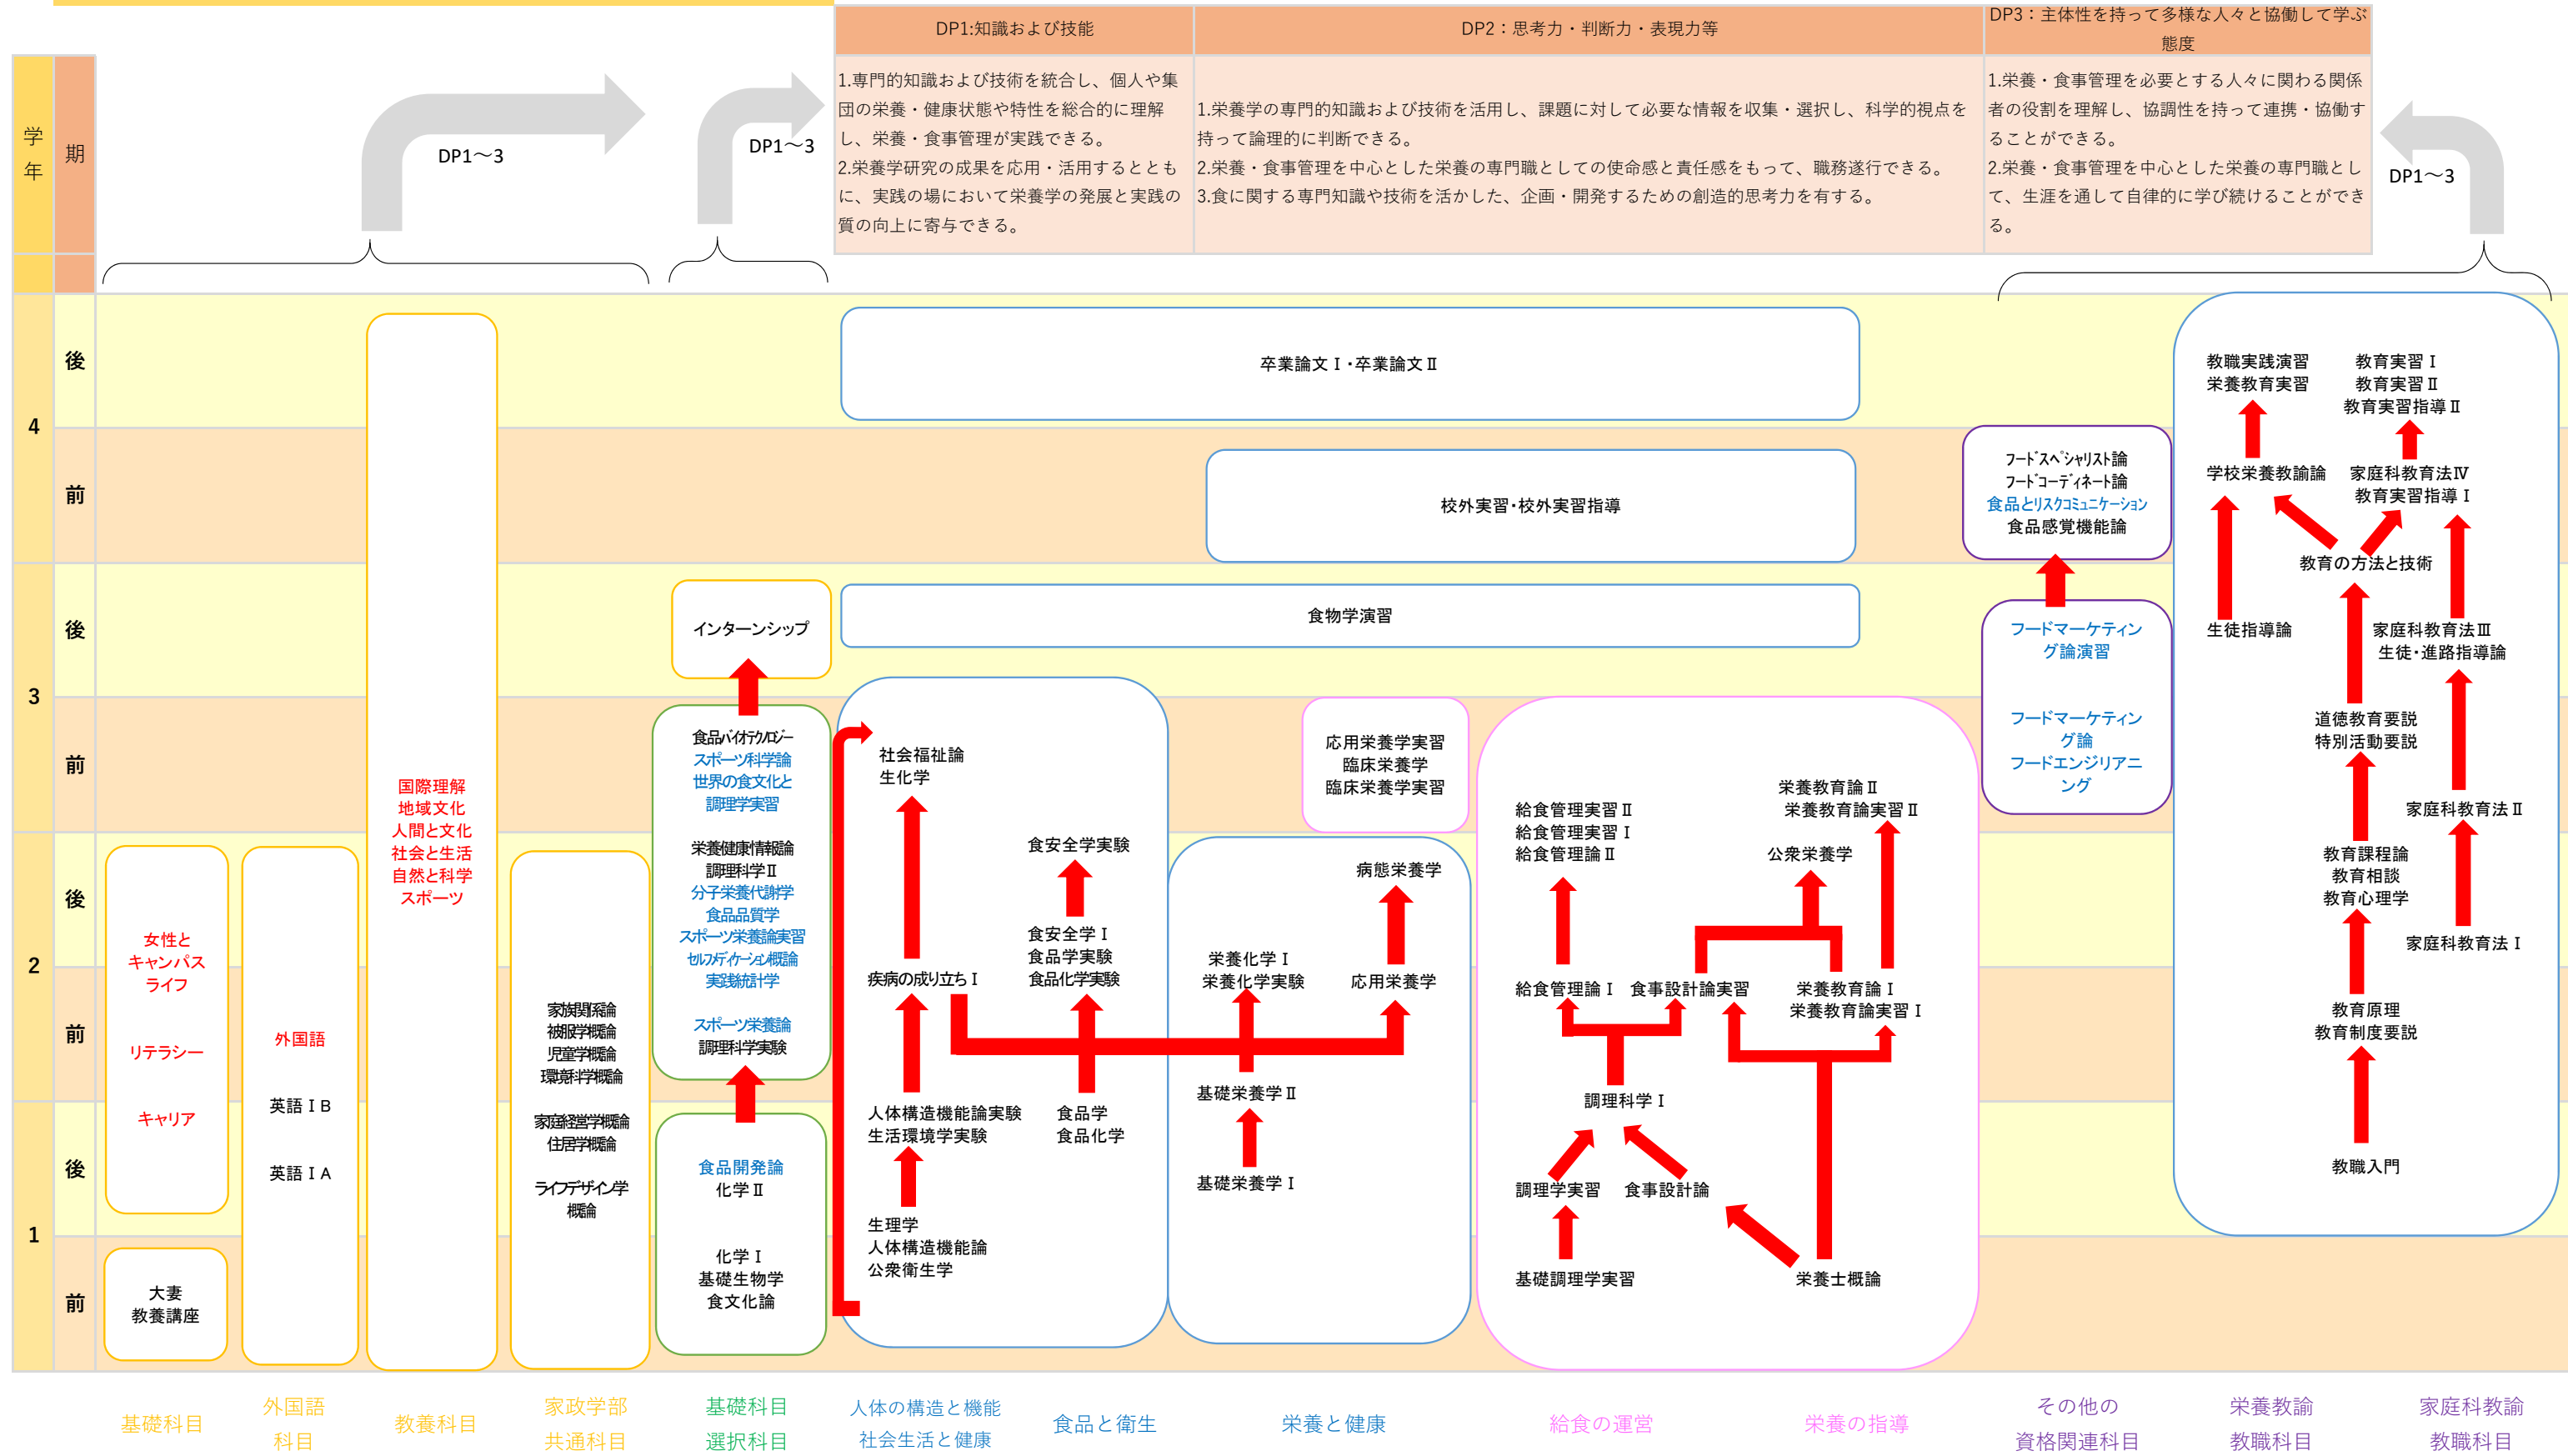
| DP1:知識および技能 | DP2：思考力・判断力・表現力等 | DP3：主体性を持って多様な人々と協働して学ぶ態度 |
|---|---|---|
| 1.専門的知識および技術を統合し、個人や集団の栄養・健康状態や特性を総合的に理解し、栄養・食事管理が実践できる。 2.栄養学研究の成果を応用・活用するとともに、実践の場において栄養学の発展と実践の質の向上に寄与できる。 | 1.栄養学の専門的知識および技術を活用し、課題に対して必要な情報を収集・選択し、科学的視点を持って論理的に判断できる。 2.栄養・食事管理を中心とした栄養の専門職としての使命感と責任感をもって、職務遂行できる。 3.食に関する専門知識や技術を活かした、企画・開発するための創造的思考力を有する。 | 1.栄養・食事管理を必要とする人々に関わる関係者の役割を理解し、協調性を持って連携・協働することができる。 2.栄養・食事管理を中心とした栄養の専門職として、生涯を通して自律的に学び続けることができる。 |

DP1～3
DP1～3
DP1～3

学年 期
4 後 前
3 後 前
2 後 前
1 後 前

卒業論文Ⅰ・卒業論文Ⅱ
校外実習・校外実習指導
食物学演習
インターンシップ

国際理解
地域文化
人間と文化
社会と生活
自然と科学
スポーツ

女性とキャンパスライフ
リテラシー
キャリア
大妻教養講座

外国語
英語ⅠB
英語ⅠA

家族関係論
被服学概論
児童学概論
環境科学概論
家政経営学概論
住居学概論
ライフデザイン学概論

食品バイオテクノロジー
スポーツ科学論
世界の食文化と調理学実習
栄養健康情報論
調理科学Ⅱ
分子栄養代謝学
食品品質学
スポーツ栄養論実習
セルフメディケーション概論
実践統計学
スポーツ栄養論
調理科学実験
食品開発論
化学Ⅱ
化学Ⅰ
基礎生物学
食文化論

社会福祉論
生化学
食安全学実験
疾病の成り立ちⅠ
食安全学Ⅰ
食品学実験
食品化学実験
人体構造機能論実験
生活環境学実験
食品学
食品化学
生理学
人体構造機能論
公衆衛生学

応用栄養学実習
臨床栄養学
臨床栄養学実習
病態栄養学
栄養化学Ⅰ
栄養化学実験
応用栄養学
基礎栄養学Ⅱ
基礎栄養学Ⅰ

給食管理実習Ⅱ
給食管理実習Ⅰ
給食管理論Ⅱ
栄養教育論Ⅱ
栄養教育論実習Ⅱ
公衆栄養学
給食管理論Ⅰ
食事設計実習
栄養教育論Ⅰ
栄養教育論実習Ⅰ
調理科学Ⅰ
調理学実習
食事設計論
基礎調理学実習
栄養士概論

フードスペシャリスト論
フードコーディネート論
食品とリスクコミュニケーション
食品感覚機能論
フードマーケティング論演習
フードマーケティング論
フードエンジリアニング

教職実践演習
栄養教育実習
教育実習Ⅰ
教育実習Ⅱ
教育実習指導Ⅱ
学校栄養教諭論
家庭科教育法Ⅳ
教育実習指導Ⅰ
教育の方法と技術
生徒指導論
家庭科教育法Ⅲ
生徒・進路指導論
道徳教育要説
特別活動要説
家庭科教育法Ⅱ
教育課程論
教育相談
教育心理学
家庭科教育法Ⅰ
教育原理
教育制度要説
教職入門

基礎科目
外国語科目
教養科目
家政学部共通科目
基礎科目選択科目
人体の構造と機能社会生活と健康
食品と衛生
栄養と健康
給食の運営
栄養の指導
その他の資格関連科目
栄養教諭教職科目
家庭科教諭教職科目